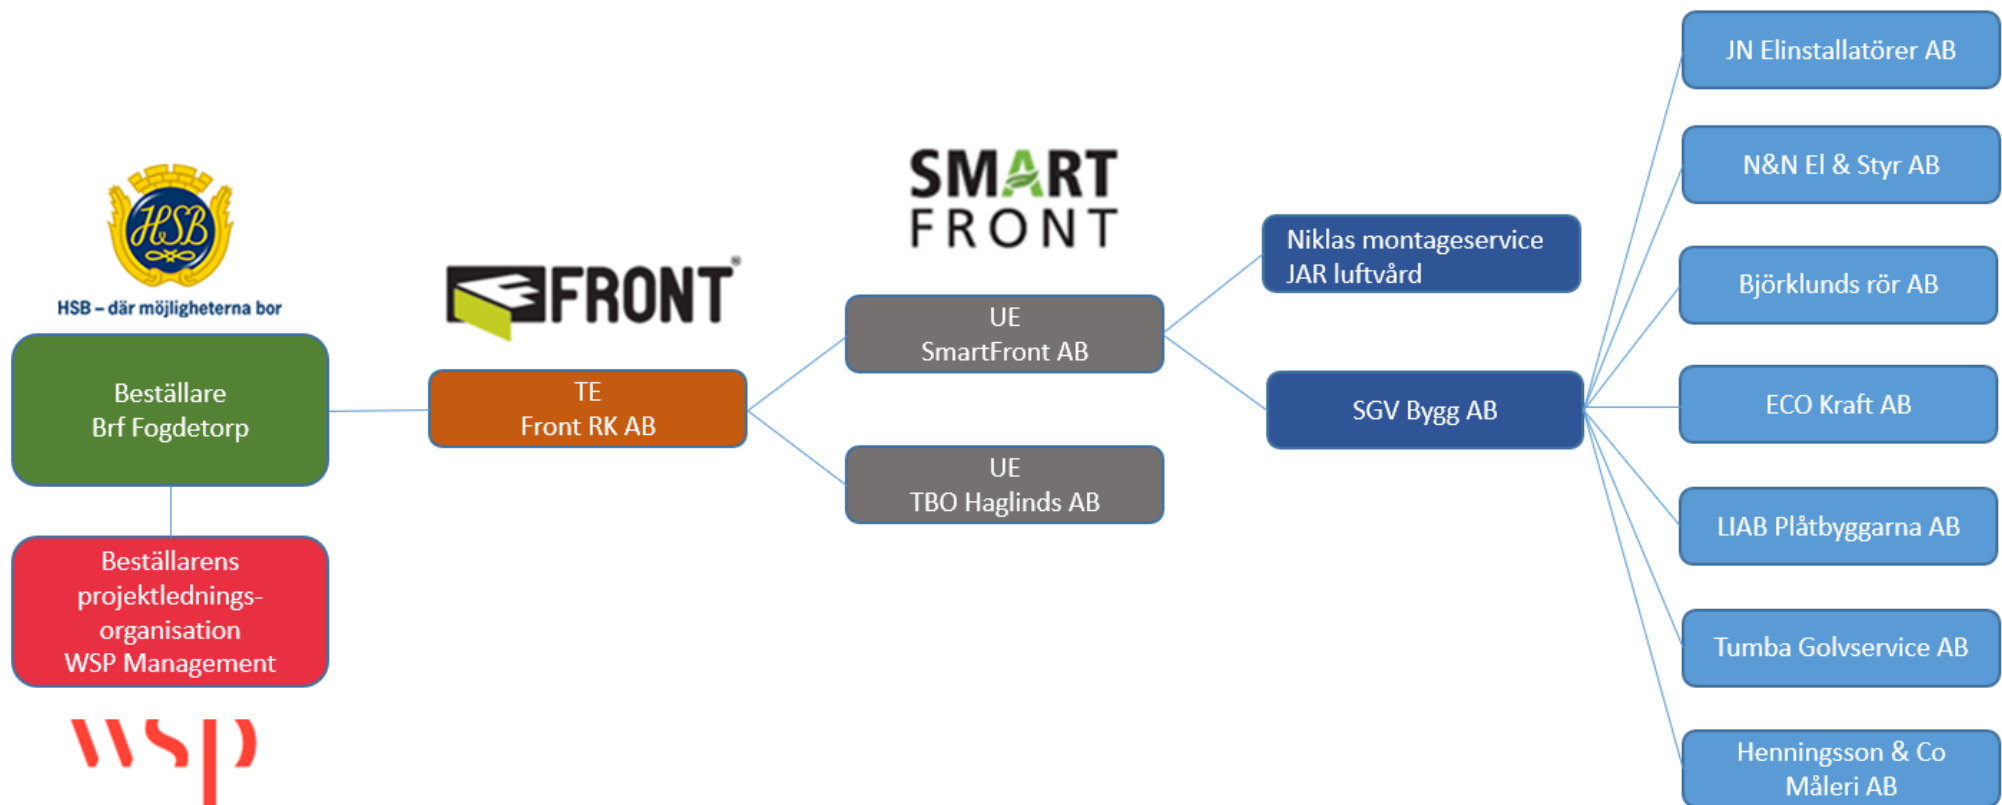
HSB

HSB – där möjligheterna bor

Beställare
Brf Fogdetorp

Beställarens projektledningsorganisation
WSP Management

wsp

FRONT

TE
Front RK AB

SMART FRONT

UE
SmartFront AB

UE
TBO Haglinds AB

Niklas montageservice
JAR luftvård

SGV Bygg AB

JN Elinstallatörer AB

N&N El & Styr AB

Björklunds rör AB

ECO Kraft AB

LIAB Plåtbyggarna AB

Tumba Golvservice AB

Henningsson & Co
Måleri AB